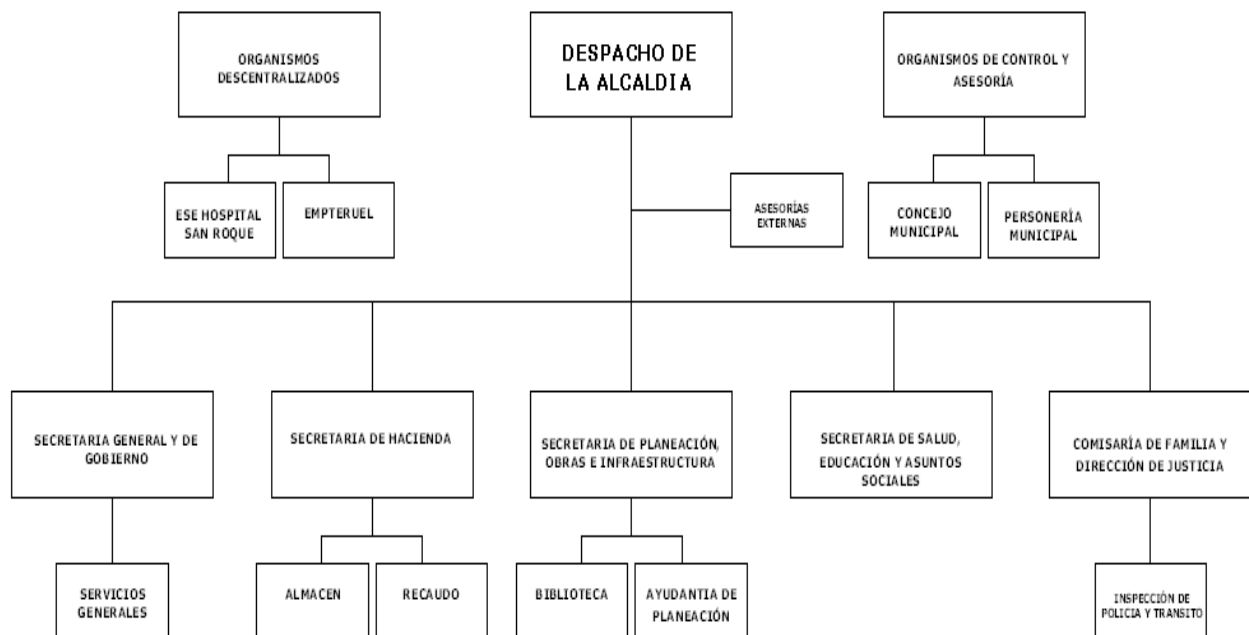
ORGANISMOS DESCENTRALIZADOS

DESPACHO DE LA ALCALDIA

ORGANISMOS DE CONTROL Y ASESORÍA

ESE HOSPITAL SAN ROQUE

EMPTERUEL

ASESORÍAS EXTERNAS

CONCEJO MUNICIPAL

PERSONERÍA MUNICIPAL

SECRETARIA GENERAL Y DE GOBIERNO

SECRETARIA DE HACIENDA

SECRETARIA DE PLANEACIÓN, OBRAS E INFRAESTRUCTURA

SECRETARIA DE SALUD, EDUCACIÓN Y ASUNTOS SOCIALES

COMISARÍA DE FAMILIA Y DIRECCIÓN DE JUSTICIA

SERVICIOS GENERALES

ALMACEN

RECAUDO

BIBLIOTECA

AYUDANTIA DE PLANEACIÓN

INSPECCIÓN DE POLICIA Y TRANSITO